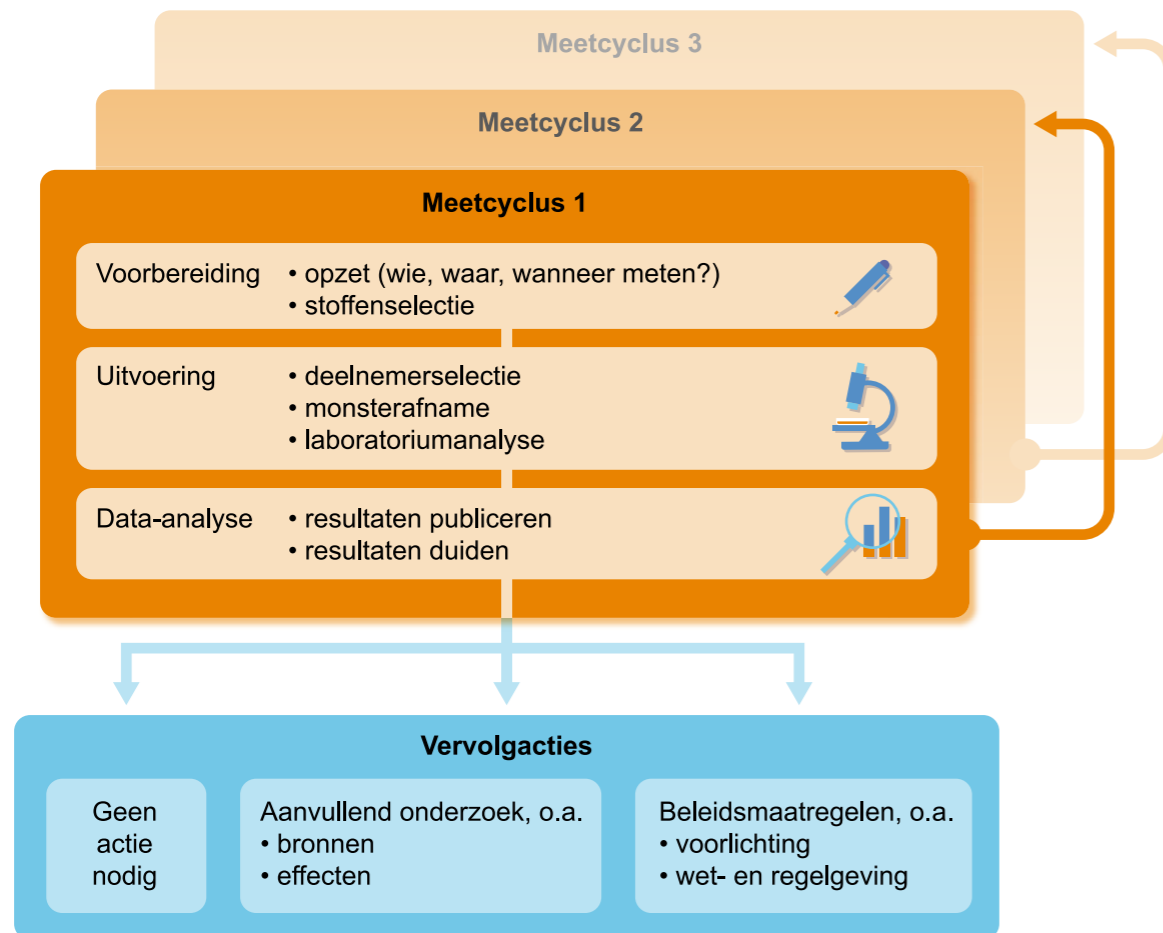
Meetcyclus 3

Meetcyclus 2

Meetcyclus 1

Voorbereiding
• opzet (wie, waar, wanneer meten?)
• stoffenselectie

Uitvoering
• deelnemerselectie
• monsterafname
• laboratoriumanalyse

Data-analyse
• resultaten publiceren
• resultaten duiden

Vervolgacties

Geen actie nodig

Aanvullend onderzoek, o.a.
• bronnen
• effecten

Beleidsmaatregelen, o.a.
• voorlichting
• wet- en regelgeving